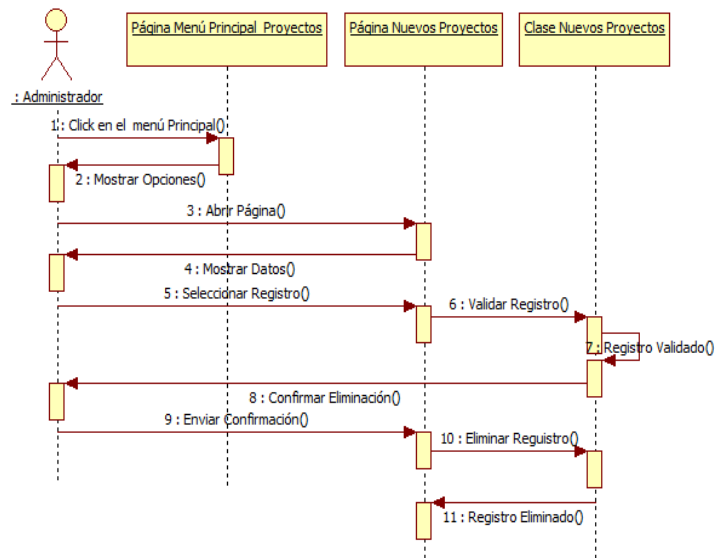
: Administrador

Página Menú Principal Proyectos

Página Nuevos Proyectos

Clase Nuevos Proyectos

1 : Click en el menú Principal()

2 : Mostrar Opciones()

3 : Abrir Página()

4 : Mostrar Datos()

5 : Seleccionar Registro()

6 : Validar Registro()

7 : Registro Validado()

8 : Confirmar Eliminación()

9 : Enviar Confirmación()

10 : Eliminar Reguistro()

11 : Registro Eliminado()